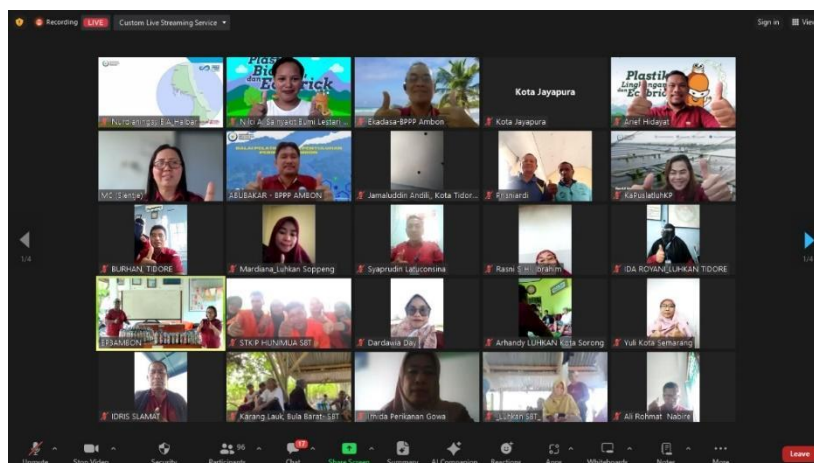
Recording LIVE Custom Live Streaming Service

Sign in View

Nurdjannah BA Halbar
Nici A. Banyani Bumi Lestari
Ekadasa-BPPP Ambon
Kota Jayapura
Kota Jayapura
Arief Hidayat

MC (Santi)
ABUBAKAR - BPPP AMBON
Jamaluddin Andili, Kota Tidor...
Ekawardi
KaPuslatluhKP

BURHAN TIDORE
Mardiana_Luhkan Soppeng
Syaprudin Latuconsina
Rasni S.H. Ibrahim
IDA ROYANI LUHKAN TIDORE

BPPPAMBON
STK/P HUNIMUA SBT
Dardawia Day
Arhandy LUHKAN Kota Sorong
Yuli Kota Semarang

IDRIS SLAMAT
Karang Lauk, Bula Barat- SBT
Imida Penkanan Gowa
Luhkan SBT
Ali Rohmat Nabire

1/4
1/4

Unmute Stop Video Security 96 Participants 17 Chat Share Screen Summary AI Companion Reactions Apps Whiteboards Notes More Leave